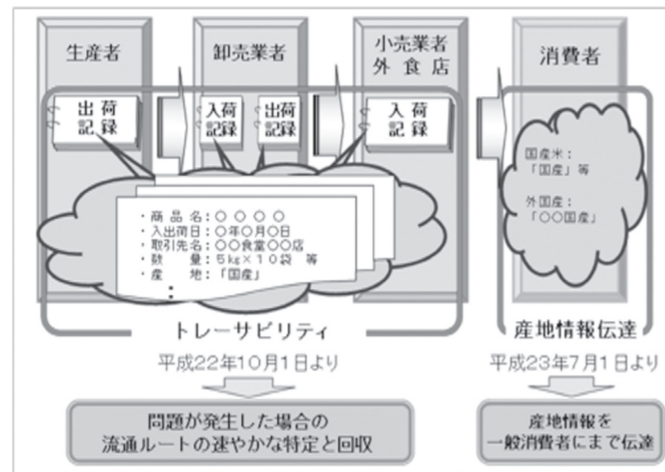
生産者

卸売業者

小売業者
外食店

消費者

出荷
記録

入荷
記録

出荷
記録

入荷
記録

国産米：
「国産」等

外国産：
「○○国産」

・商品名：○○○○
・入出荷日：○年○月○日
・取引先名：○○食堂○○店
・数量：5kg×10袋 等
・産地：「国産」
：

トレーサビリティ

産地情報伝達

平成22年10月1日より

平成23年7月1日より

問題が発生した場合の
流通ルートの速やかな特定と回収

産地情報を
一般消費者にまで伝達